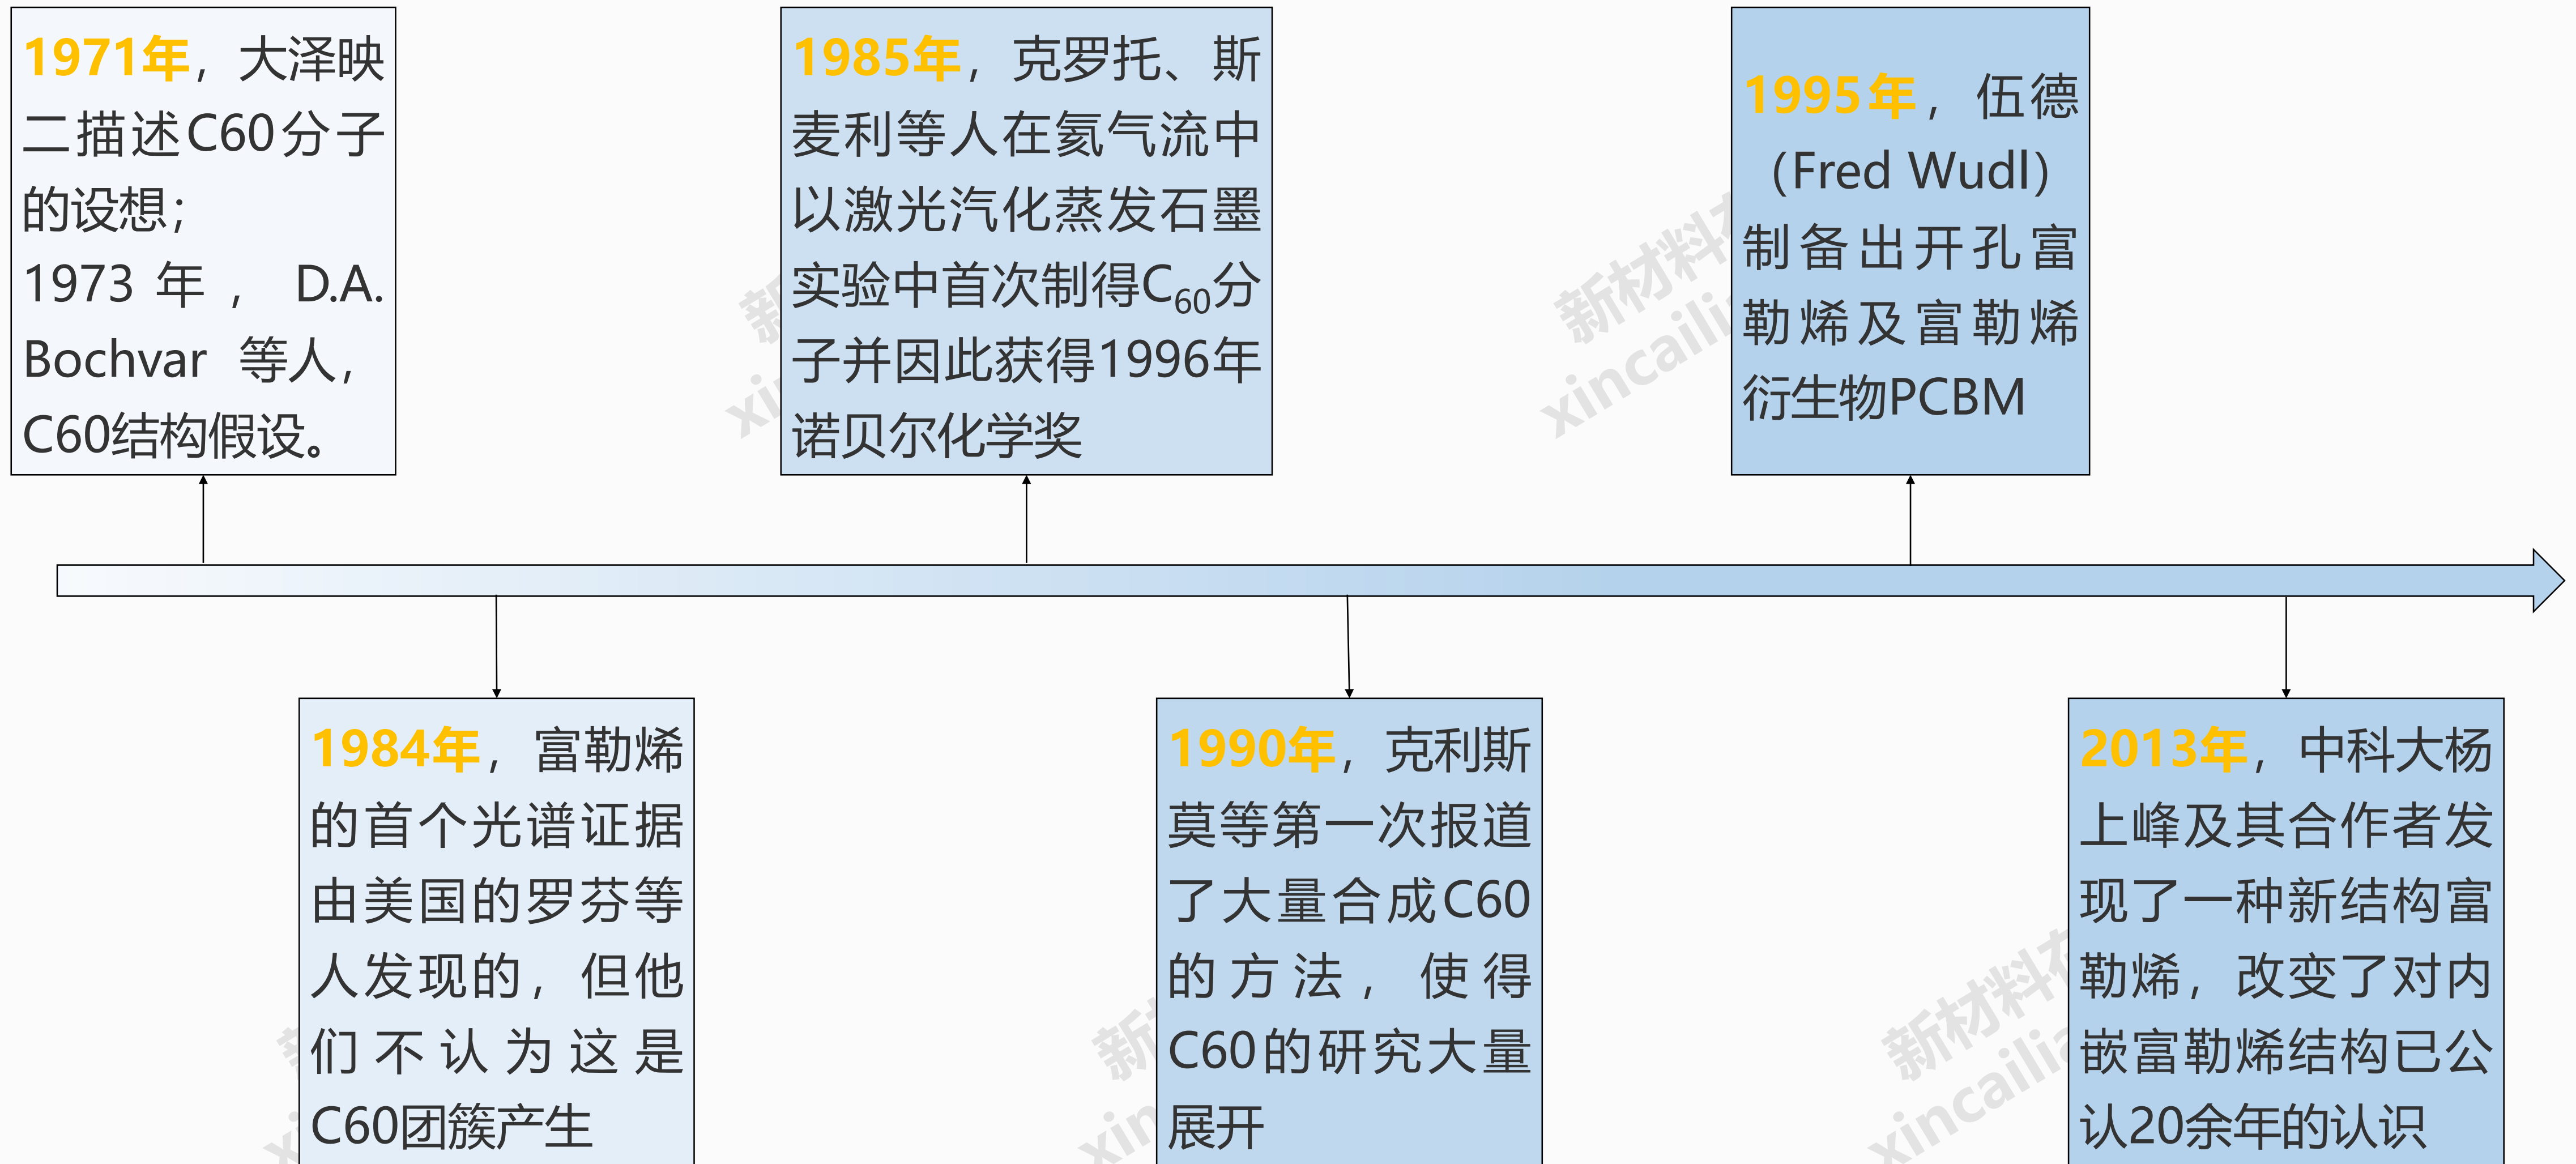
1971年，大泽映二描述C60分子的设想；
1973 年， D.A. Bochvar 等人，C60结构假设。

1985年，克罗托、斯麦利等人在氦气流中以激光汽化蒸发石墨实验中首次制得$C_{60}$分子并因此获得1996年诺贝尔化学奖

1995年，伍德(Fred Wudl)制备出开孔富勒烯及富勒烯衍生物PCBM

1984年，富勒烯的首个光谱证据由美国的罗芬等人发现的，但他们不认为这是C60团簇产生

1990年，克利斯莫等第一次报道了大量合成C60的方法，使得C60的研究大量展开

2013年，中科大杨上峰及其合作者发现了一种新结构富勒烯，改变了对内嵌富勒烯结构已公认20余年的认识

新材料 xincaili
新材料 xincaili
新材料 xincaili
新材料 xincaili
新材料 xincaili